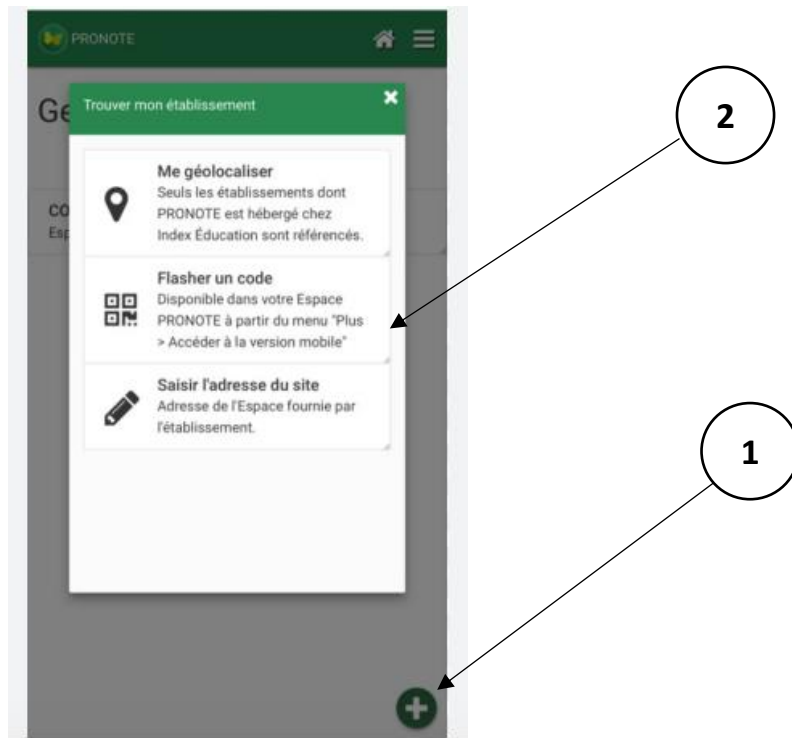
PRONOTE

Ge

CO
Esp

Trouver mon établissement

Me géolocaliser
Seuls les établissements dont PRONOTE est hébergé chez Index Éducation sont référencés.

Flasher un code
Disponible dans votre Espace PRONOTE à partir du menu "Plus > Accéder à la version mobile"

Saisir l'adresse du site
Adresse de l'Espace fournie par l'établissement.

2

1